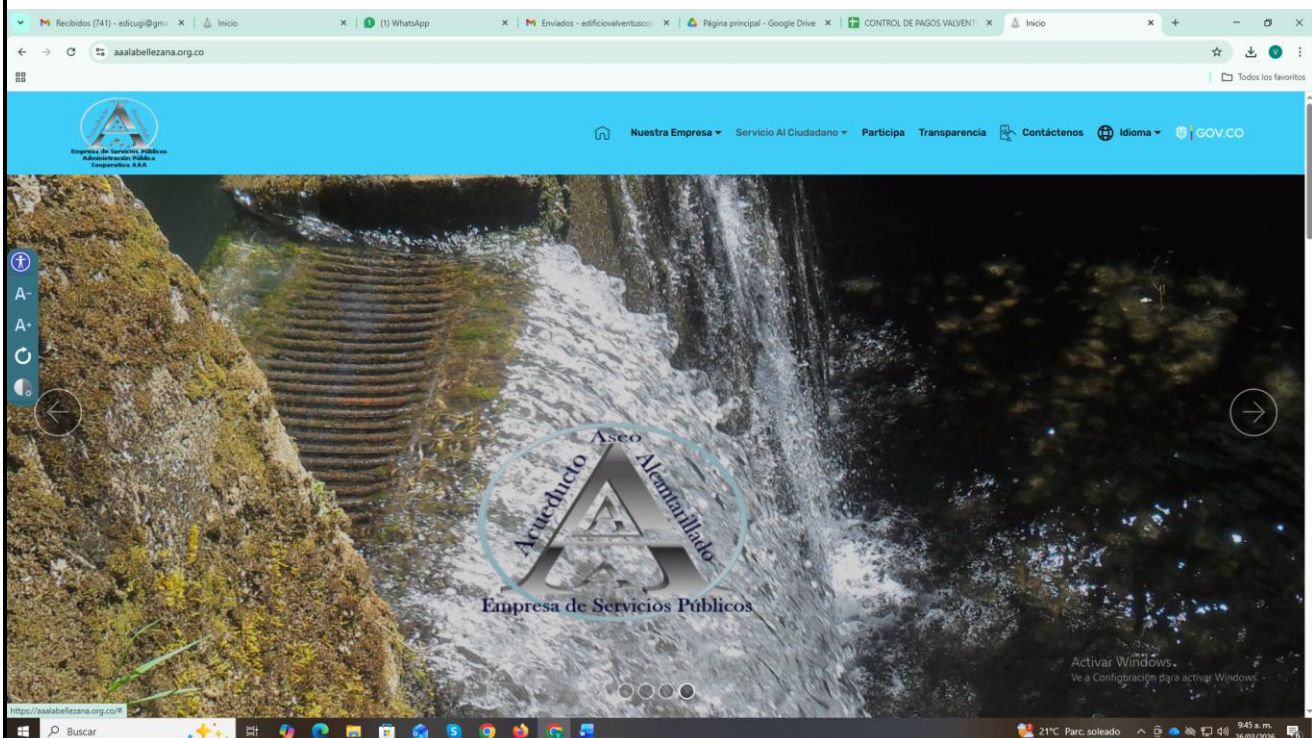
Recibidos (741) - edicugi@gm ×
Inicio ×
(1) WhatsApp ×
Enviados - edificiovalventusco ×
Página principal - Google Drive ×
CONTROL DE PAGOS VALVENT ×
Inicio ×

aaalabellezana.org.co

Todos los favoritos

Empresa de Servicios Públicos Administración Pública Cooperativa A.A.A

Nuestra Empresa ▾ Servicio Al Ciudadano ▾ Participa Transparencia Contáctenos Idioma ▾ GOV.CO

A-
A+

Aseo
Acueducto
Alcantarillado
A
Empresa de Servicios Públicos

Activar Windows
Ve a Configuración para activar Windows.

https://aaalabellezana.org.co/#

Buscar

21°C Parc. soleado 9:45 a. m. 26/02/2026